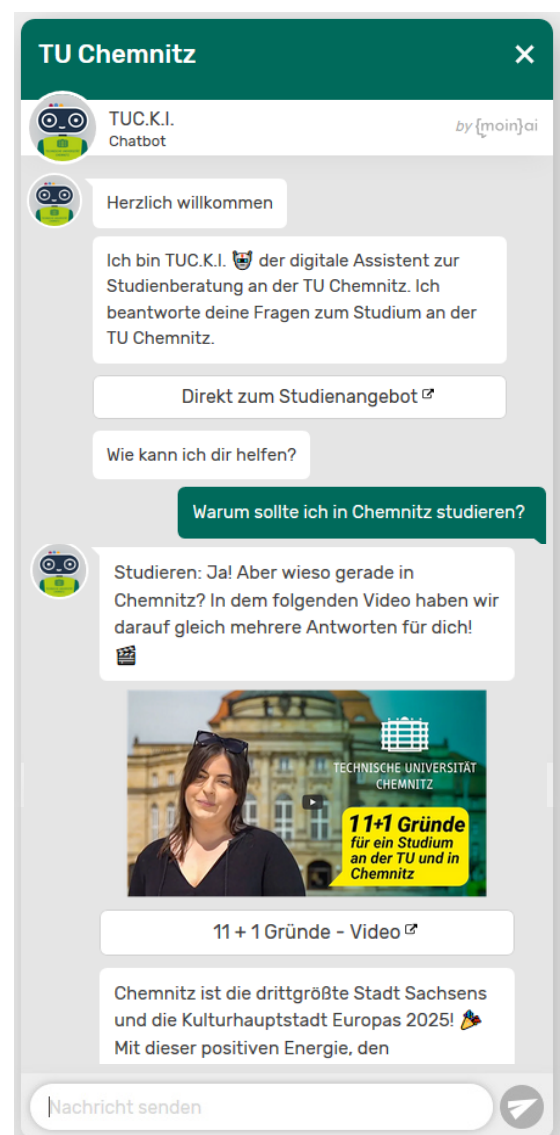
TU Chemnitz

TUC.K.I.
Chatbot

by {moin}ai

Herzlich willkommen

Ich bin TUC.K.I. 🤖 der digitale Assistent zur Studienberatung an der TU Chemnitz. Ich beantworte deine Fragen zum Studium an der TU Chemnitz.

Direkt zum Studienangebot

Wie kann ich dir helfen?

Warum sollte ich in Chemnitz studieren?

Studieren: Ja! Aber wieso gerade in Chemnitz? In dem folgenden Video haben wir darauf gleich mehrere Antworten für dich! 🎬

TECHNISCHE UNIVERSITÄT CHEMNITZ

11+1 Gründe für ein Studium an der TU und in Chemnitz

11 + 1 Gründe - Video

Chemnitz ist die drittgrößte Stadt Sachsens und die Kulturhauptstadt Europas 2025! 🎉 Mit dieser positiven Energie, den

Nachricht senden